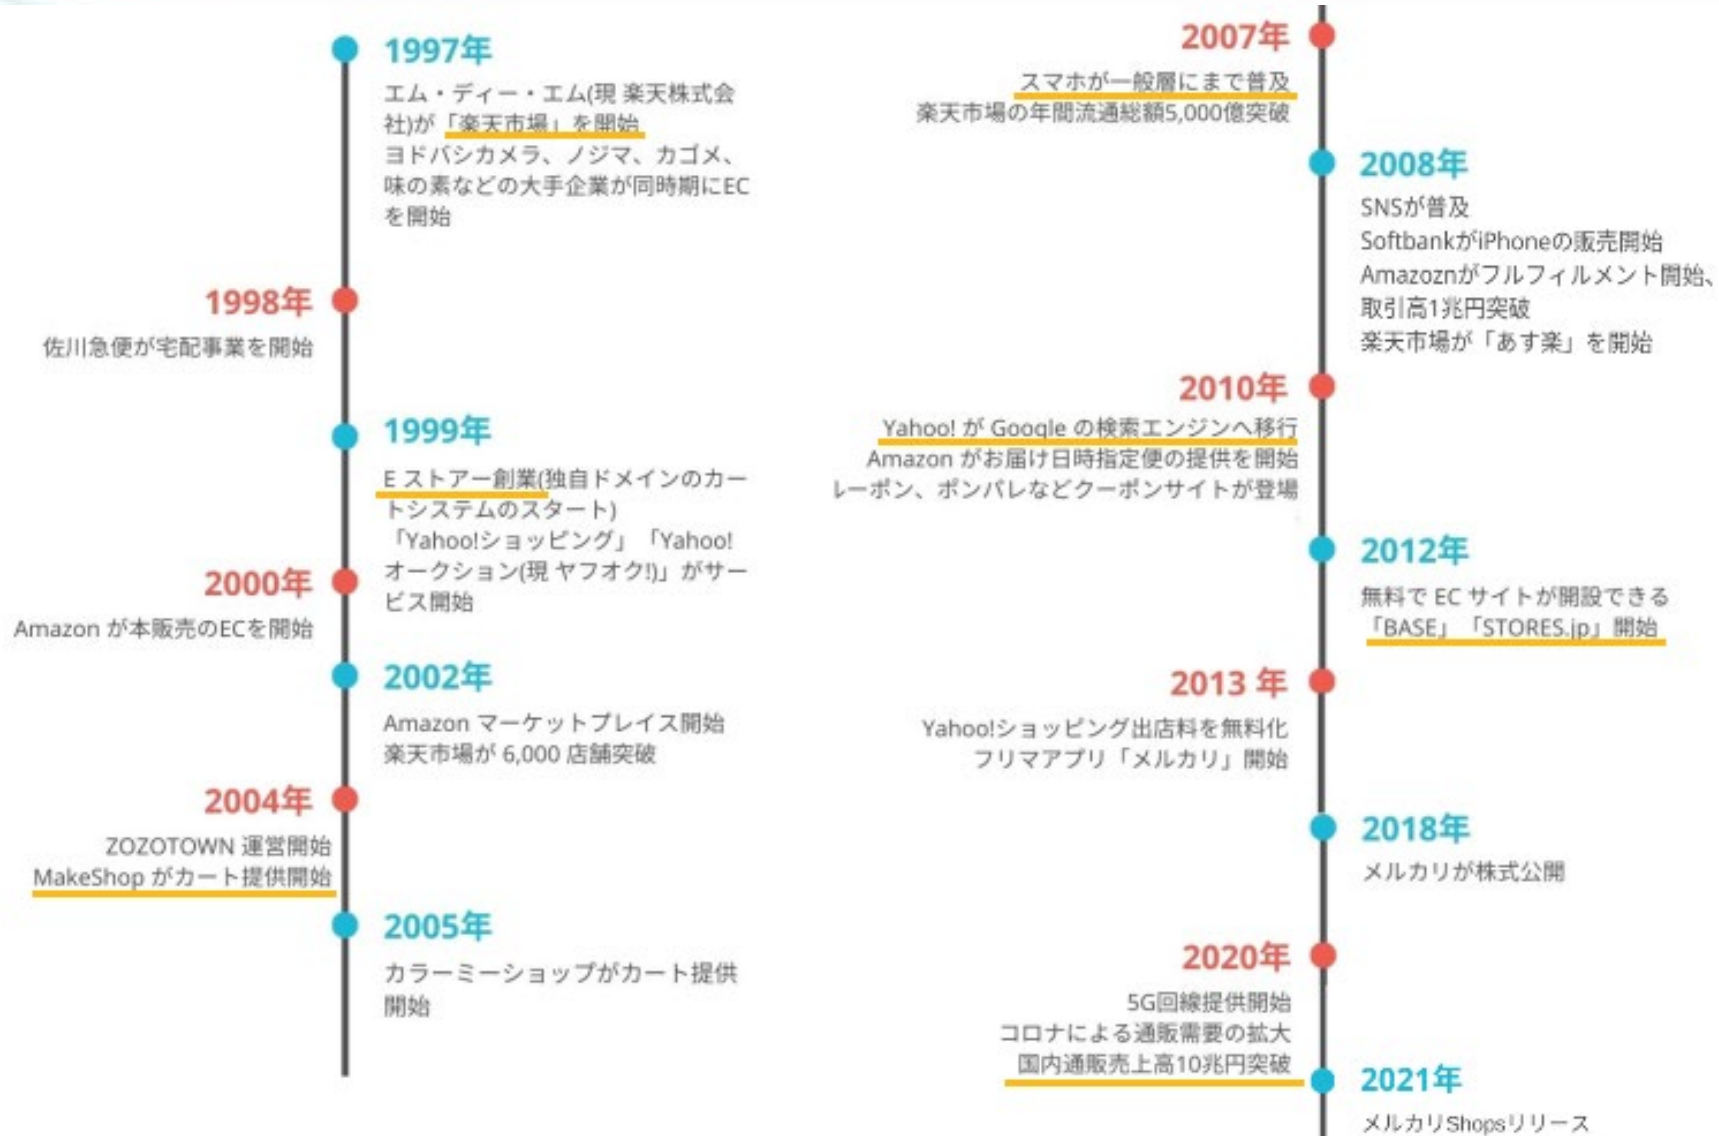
1997年
エム・ディー・エム(現 楽天株式会社)が「楽天市場」を開始
ヨドバシカメラ、ノジマ、カゴメ、味の素などの大手企業が同時期にECを開始

1998年
佐川急便が宅配事業を開始

1999年
E ストアー創業(独自ドメインのカートシステムのスタート)
「Yahoo!ショッピング」「Yahoo!オークション(現 ヤフオク!)」がサービス開始

2000年
Amazon が本販売のECを開始

2002年
Amazon マーケットプレイス開始
楽天市場が 6,000 店舗突破

2004年
ZOZOTOWN 運営開始
MakeShop がカート提供開始

2005年
カラーミーショップがカート提供開始

2007年
スマホが一般層にまで普及
楽天市場の年間流通総額5,000億突破

2008年
SNSが普及
SoftbankがiPhoneの販売開始
Amazoznがフルフィルメント開始、取引高1兆円突破
楽天市場が「あす楽」を開始

2010年
Yahoo! が Google の検索エンジンへ移行
Amazon がお届け日時指定便の提供を開始
レーポン、ポンパレなどクーポンサイトが登場

2012年
無料で EC サイトが開設できる「BASE」「STORES.jp」開始

2013 年
Yahoo!ショッピング出店料を無料化
フリマアプリ「メルカリ」開始

2018年
メルカリが株式公開

2020年
5G回線提供開始
コロナによる通販需要の拡大
国内通販売上高10兆円突破

2021年
メルカリShopsリリース